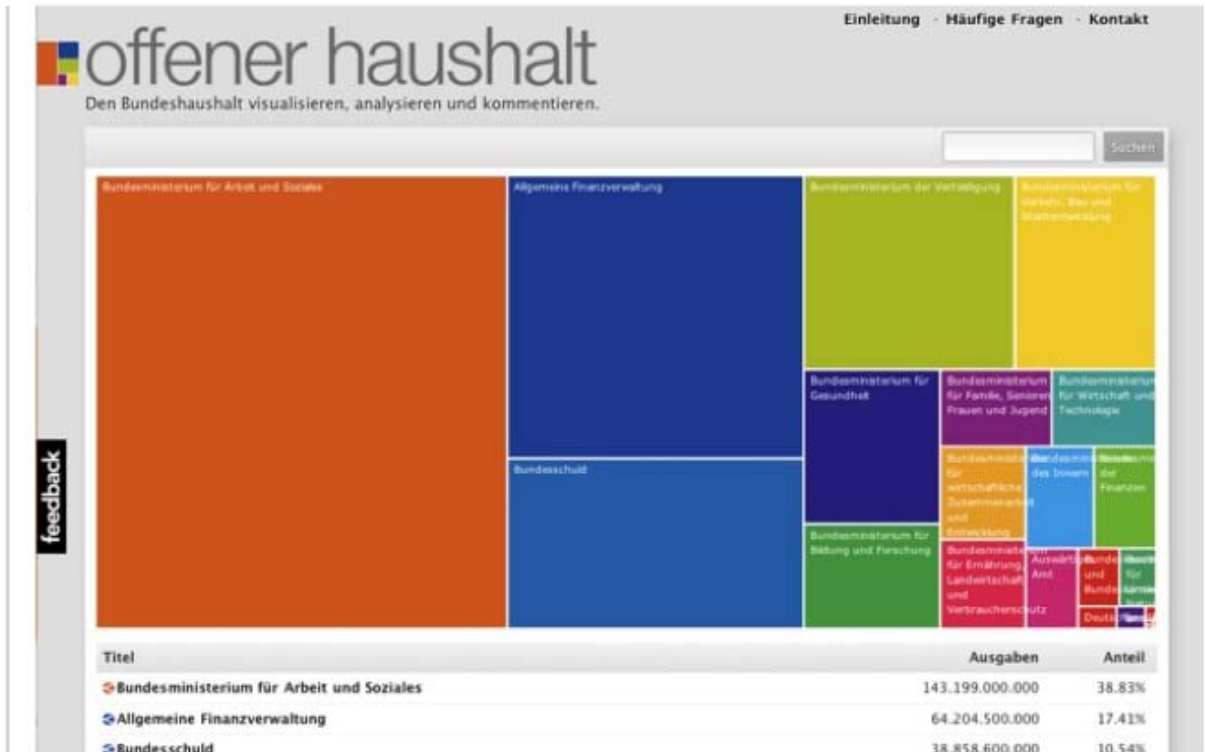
Einleitung · Häufige Fragen · Kontakt

offener haushalt
Den Bundeshaushalt visualisieren, analysieren und kommentieren.

Suchen

feedback

Bundesministerium für Arbeit und Soziales
Allgemeine Finanzverwaltung
Bundesministerium der Verteidigung
Bundesministerium für Verkehr, Bau und Stadtentwicklung
Bundesministerium für Gesundheit
Bundesministerium für Familie, Senioren, Frauen und Jugend
Bundesministerium für Wirtschaft und Technologie
Bundesschuld
Bundesministerium für wirtschaftliche Zusammenarbeit und Entwicklung
Bundesministerium des Innern
Bundesministerium der Finanzen
Bundesministerium für Bildung und Forschung
Bundesministerium für Ernährung, Landwirtschaft und Verbraucherschutz
Auswärtiges Amt
Bund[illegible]
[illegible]
Deuts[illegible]

| Titel | Ausgaben | Anteil |
|---|---|---|
| Bundesministerium für Arbeit und Soziales | 143.199.000.000 | 38.83% |
| Allgemeine Finanzverwaltung | 64.204.500.000 | 17.41% |
| Bundesschuld | 38.858.600.000 | 10.54% |